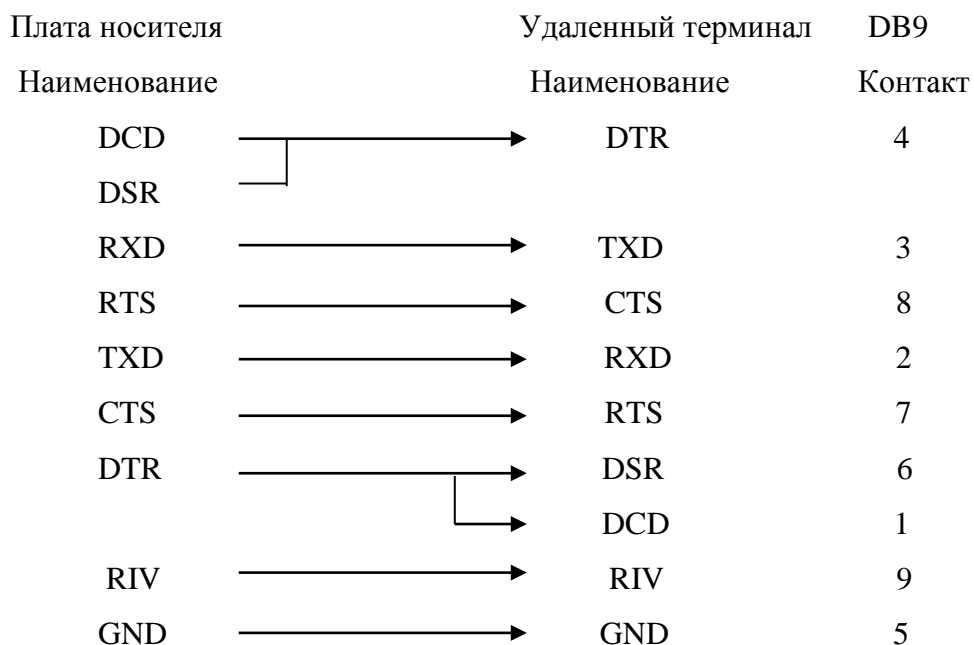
| Плата носителя | Удаленный терминал | DB9 |
|---|---|---|
| Наименование | Наименование | Контакт |
| DCD | DTR | 4 |
| DSR | | |
| RXD | TXD | 3 |
| RTS | CTS | 8 |
| TXD | RXD | 2 |
| CTS | RTS | 7 |
| DTR | DSR | 6 |
| | DCD | 1 |
| RIV | RIV | 9 |
| GND | GND | 5 |